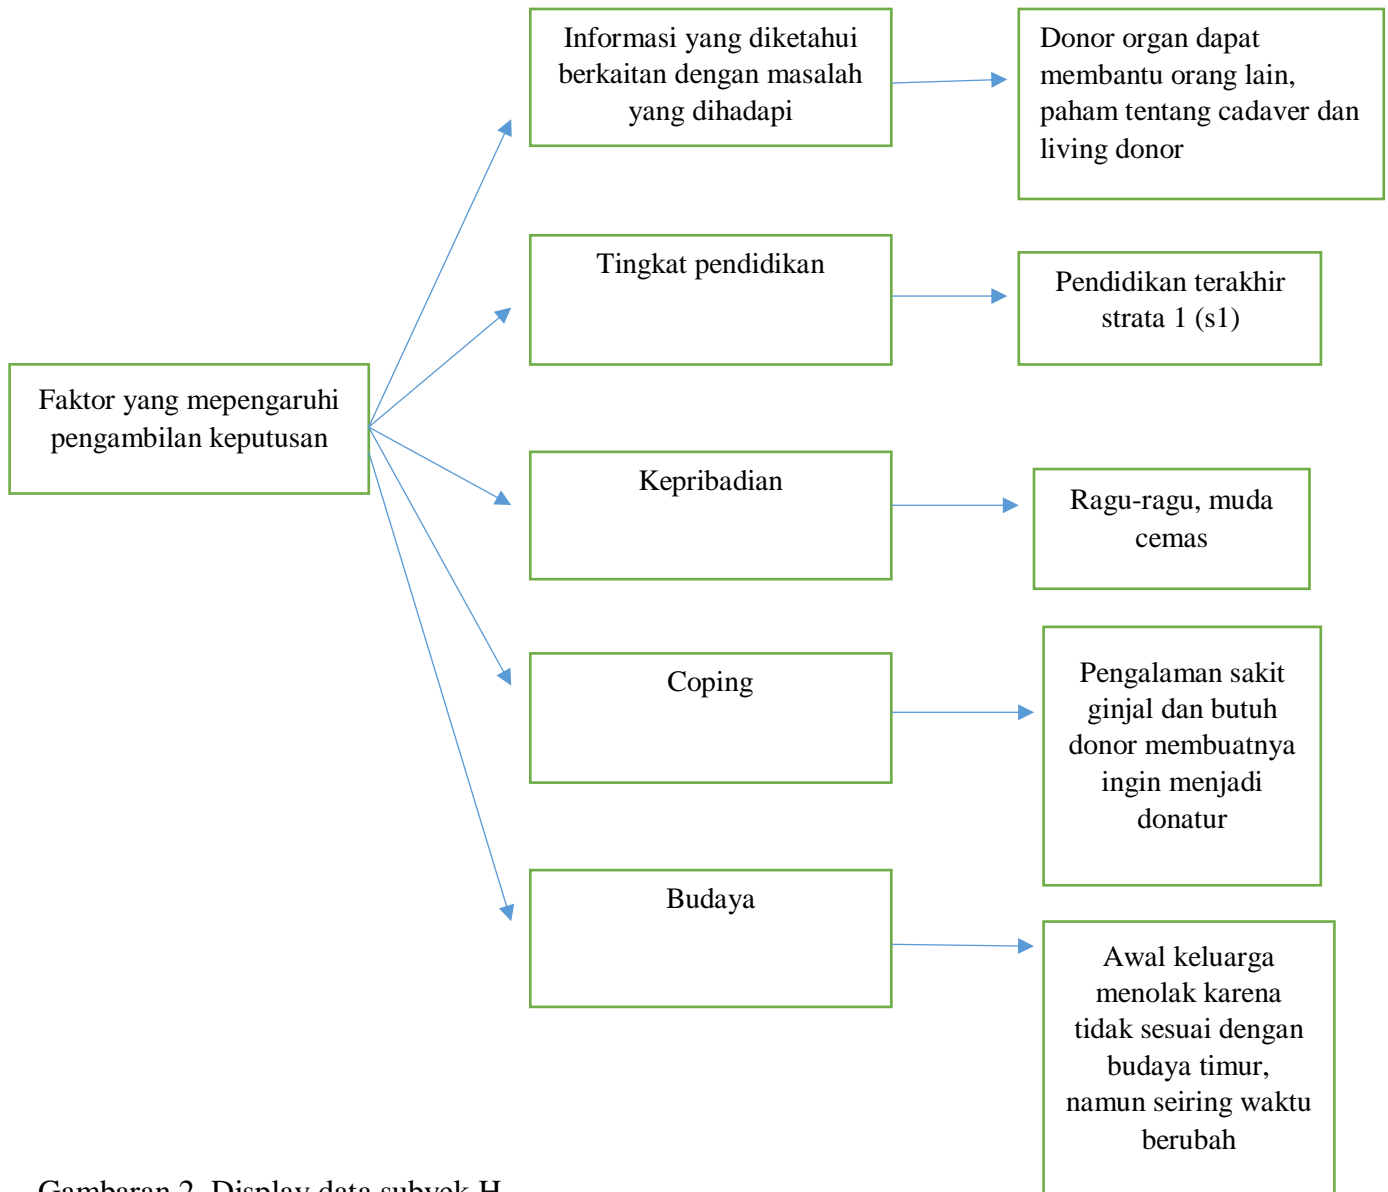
Faktor yang mepengaruhi pengambilan keputusan

Informasi yang diketahui berkaitan dengan masalah yang dihadapi

Donor organ dapat membantu orang lain, paham tentang cadaver dan living donor

Tingkat pendidikan

Pendidikan terakhir strata 1 (s1)

Kepribadian

Ragu-ragu, muda cemas

Coping

Pengalaman sakit ginjal dan butuh donor membuatnya ingin menjadi donatur

Budaya

Awal keluarga menolak karena tidak sesuai dengan budaya timur, namun seiring waktu berubah

Gambaran 2. Display data subyek H